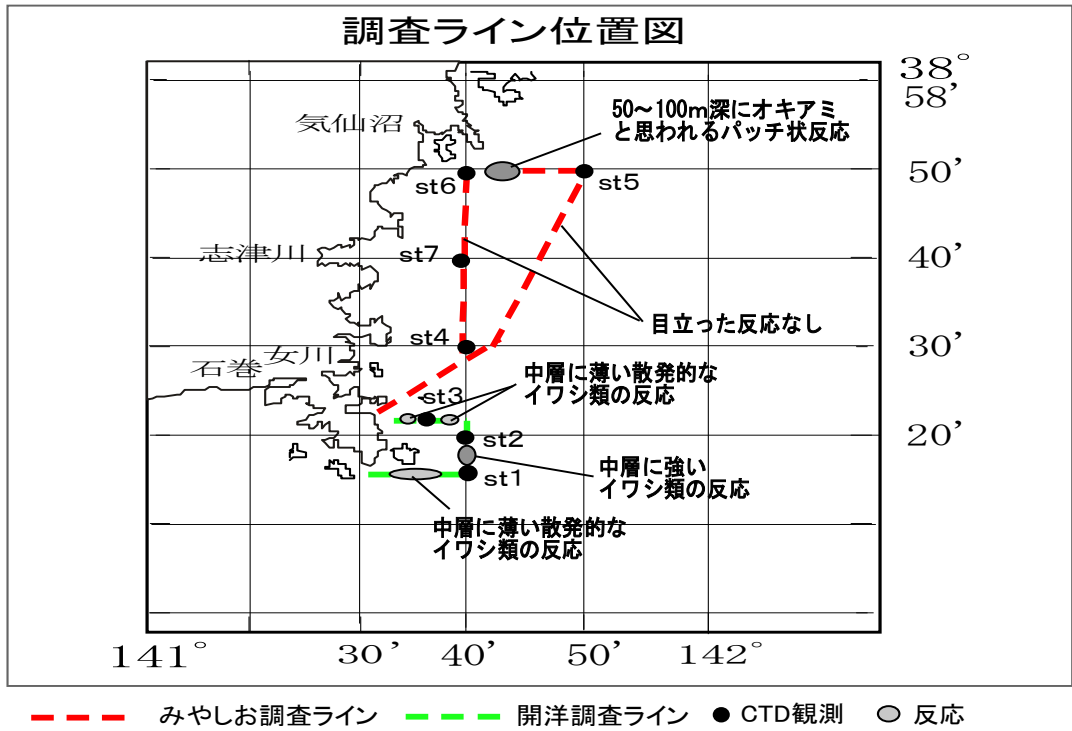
調査ライン位置図

38°
58'
50'
40'
30'
20'

気仙沼
志津川
女川
石巻

50～100m深にオキアミと思われるパッチ状反応

st6
st5
st7
st4
st3
st2
st1

目立った反応なし

中層に薄い散発的なイワシ類の反応

中層に強いイワシ類の反応

中層に薄い散発的なイワシ類の反応

141°
30'
40'
50'
142°

みやしお調査ライン　開洋調査ライン　CTD観測　反応